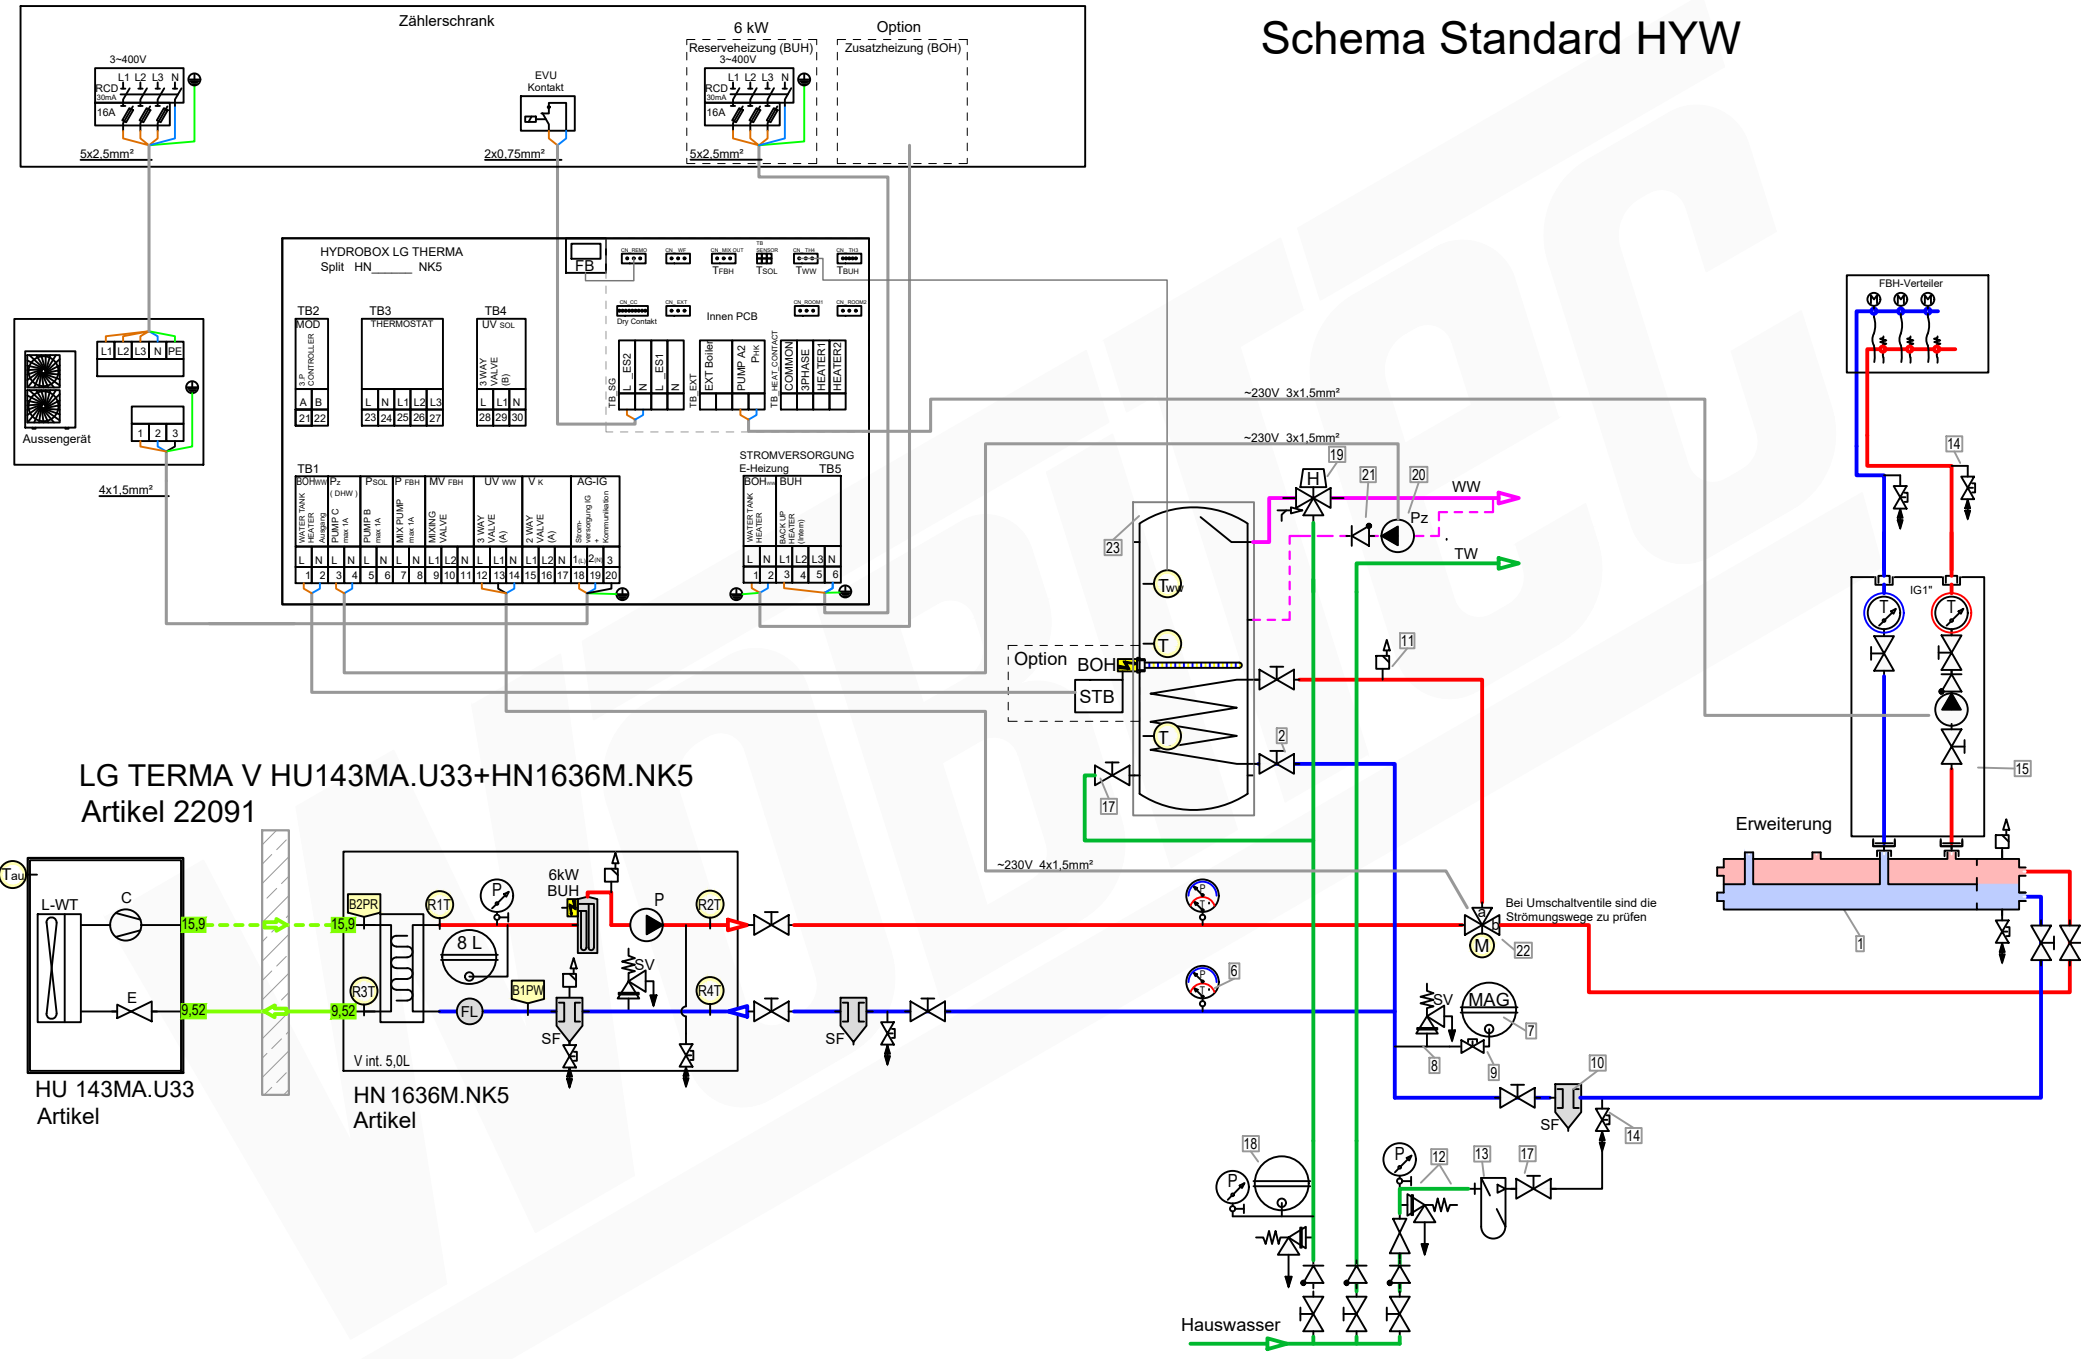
Schema Standard HYW

Zählerschrank

3~400V
L1 L2 L3 N
RCD 30mA
16A
5x2,5mm²

EVU Kontakt
2x0,75mm²

6 kW
Reserveheizung (BUH)
3~400V
L1 L2 L3 N
RCD 30mA
16A
5x2,5mm²

Option
Zusatzheizung (BOH)

L1 L2 L3 N PE
1 2 3
Aussengerät
4x1,5mm²

HYDROBOX LG THERMA
Split HN______ NK5

FB
CN_REMO CN_WF CN_MIX OUT TB SENSOR CN_TH4 CN_TH3
TFBH TSOL TWW TBUH
CN_CC Dry Contakt CN_EXT
Innen PCB
CN_ROOM1 CN_ROOM2

TB2 MOD 3 P CONTROLLER A B 21 22
TB3 THERMOSTAT L N L1 L2 L3 23 24 25 26 27
TB4 UV SOL 3 WAY VALVE (B) L L1 N 28 29 30

TB SG L ES2 N L ES1 N
TB EXT EXT Boiler PUMP A2 PHK
TB HEAT CONTACT COMMON 3PHASE HEATER1 HEATER2

TB1
BOHWW WATER TANK HEATER Ausgang
Pz (DHW) PUMP C max 1A
PSOL PUMP B max 1A
P FBH MIX PUMP max 1A
MV FBH MIXING VALVE
UV WW 3 WAY VALVE (A)
V K 2 WAY VALVE (A)
AG-IG Stromversorgung IG + Kommunikation
L N L N L N L N L1 L2 N L L1 N L1 L2 N 1(L) 2(N) 3
1 2 3 4 5 6 7 8 9 10 11 12 13 14 15 16 17 18 19 20

STROMVERSORGUNG E-Heizung
TB5
BOHWW WATER TANK HEATER
BUH BACK UP HEATER (intern)
L N L N L1 L2 L3 N
1 2 3 4 5 6

~230V 3x1,5mm²
~230V 3x1,5mm²
~230V 4x1,5mm²

FBH-Verteiler
M M M

14
19 21 20
H
WW
Pz
TW
23
TWW
T
Option BOH
STB
T
11
2
17
15
IG1"
T T
Erweiterung
1

LG TERMA V HU143MA.U33+HN1636M.NK5
Artikel 22091

Tau
L-WT
C
E
15,9
9,52
15,9
9,52
HU 143MA.U33
Artikel

B2PR
R1T
P
6kW BUH
P
R2T
8 L
B1PW
SV
R3T
FL
SF
R4T
V int. 5,0L
HN 1636M.NK5
Artikel

SF
P T
P T
6
Bei Umschaltventile sind die Strömungswege zu prüfen
M
22
SV
MAG
7
8
9
10
SF
14
18
P
P
12
13
17
Hauswasser